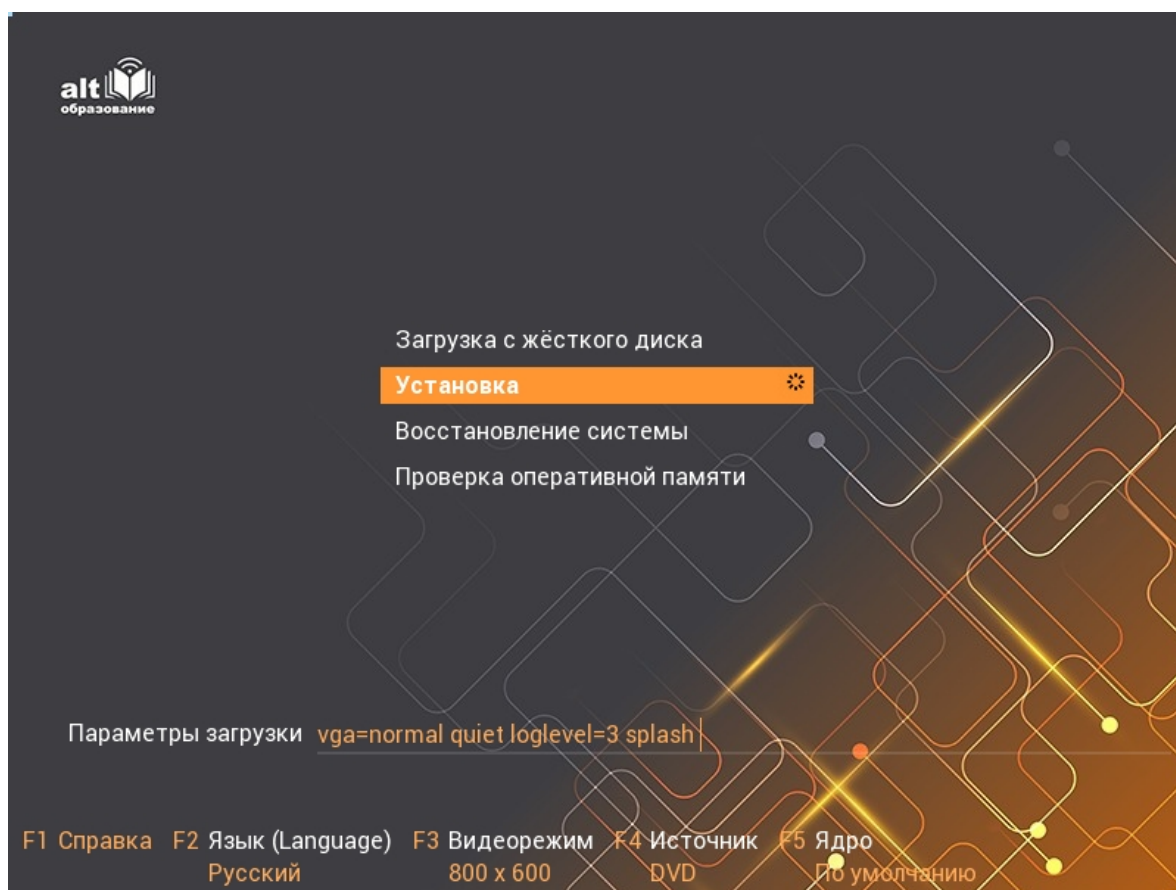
alt
образование

Загрузка с жёсткого диска
Установка
Восстановление системы
Проверка оперативной памяти

Параметры загрузки vga=normal quiet loglevel=3 splash

F1 Справка F2 Язык (Language) Русский F3 Видеорежим 800 x 600 F4 Источник DVD F5 Ядро По умолчанию